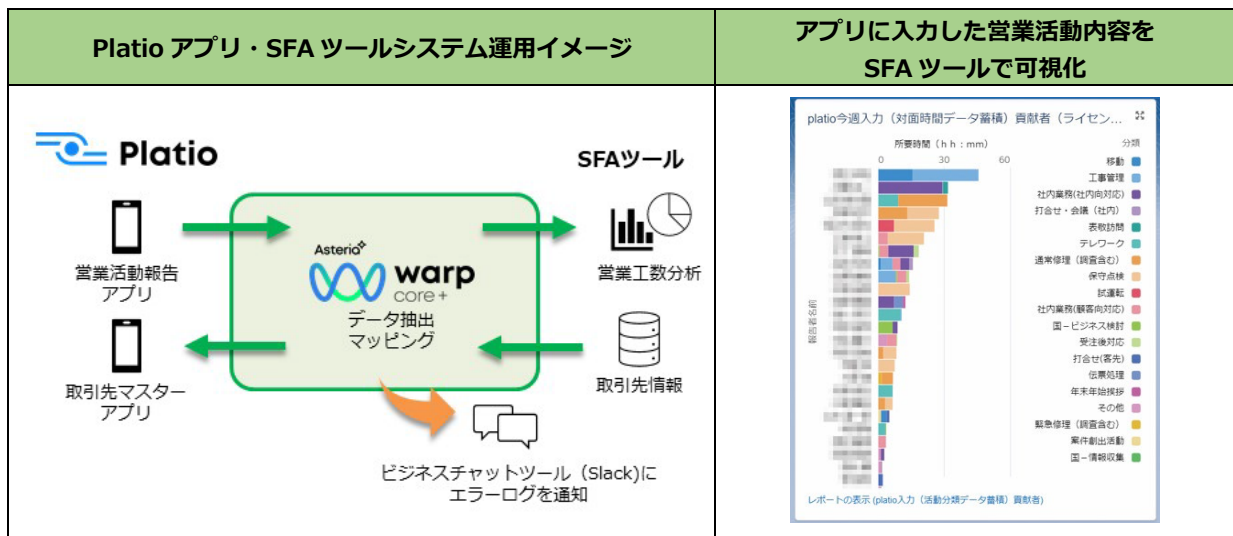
| Platio アプリ・SFA ツールシステム運用イメージ | アプリに入力した営業活動内容を SFA ツールで可視化 |
|---|---|
| Platio / SFAツール / 営業活動報告アプリ / 取引先マスターアプリ / Asteria warp core+ / データ抽出 マッピング / 営業工数分析 / 取引先情報 / ビジネスチャットツール（Slack)に エラーログを通知 | platio今週入力（対面時間データ蓄積）貢献者（ライセン... / 所要時間（h h : mm） / 0 30 60 / 報告者名前 / 分類 / 移動 / 工事管理 / 社内業務(社内向対応) / 打合せ・会議（社内） / 表敬訪問 / テレワーク / 通常修理（調査含む） / 保守点検 / 試運転 / 社内業務(顧客向対応) / 国ービジネス検討 / 受注後対応 / 打合せ(客先) / 伝票処理 / 年末年始挨拶 / その他 / 緊急修理（調査含む） / 案件創出活動 / 国ー情報収集 / レポートの表示 (platio入力（活動分類データ蓄積）貢献者) |